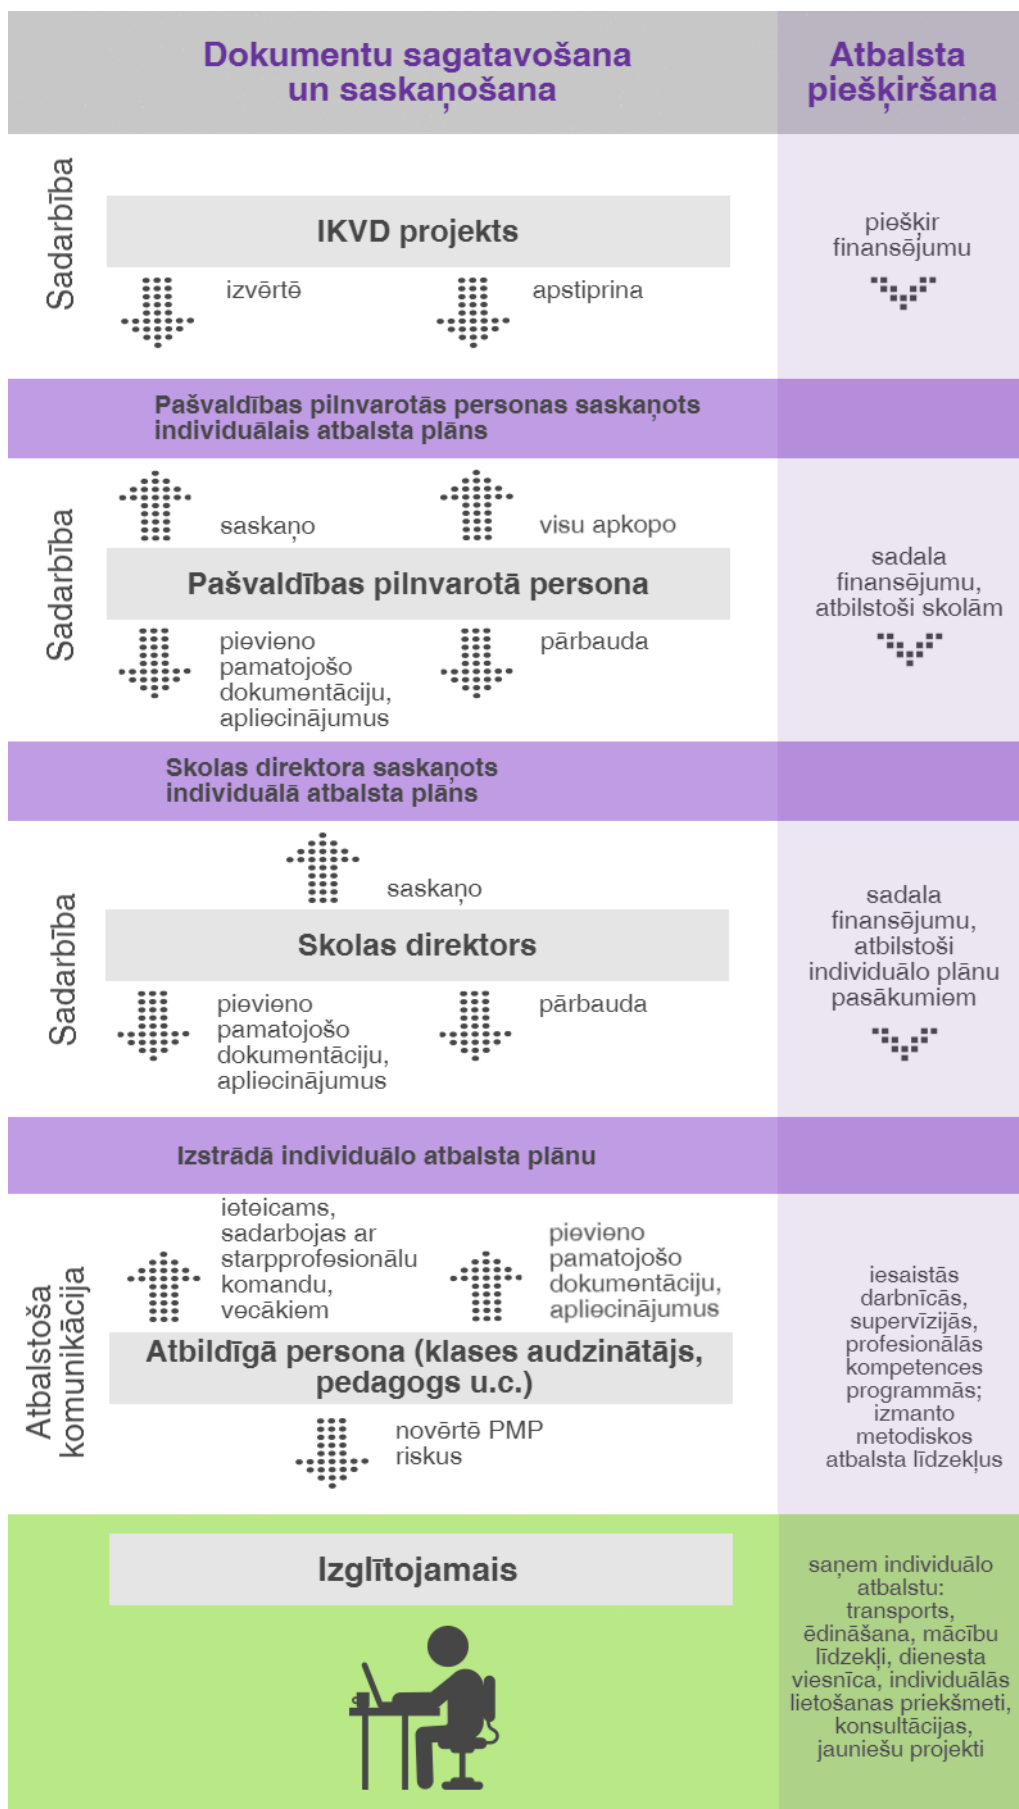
Dokumentu sagatavošana un saskaņošana

Atbalsta piešķiršana

Sadarbība

IKVD projekts

izvērtē

apstiprina

piešķir finansējumu

Pašvaldības pilnvarotās personas saskaņots individuālais atbalsta plāns

Sadarbība

saskaņo

visu apkopo

Pašvaldības pilnvarotā persona

pievieno pamatojošo dokumentāciju, apliecinājumus

pārbauda

sadala finansējumu, atbilstoši skolām

Skolas direktora saskaņots individuālā atbalsta plāns

Sadarbība

saskaņo

Skolas direktors

pievieno pamatojošo dokumentāciju, apliecinājumus

pārbauda

sadala finansējumu, atbilstoši individuālo plānu pasākumiem

Izstrādā individuālo atbalsta plānu

Atbalstoša komunikācija

ieteicams, sadarbojas ar starpprofesionālu komandu, vecākiem

pievieno pamatojošo dokumentāciju, apliecinājumus

Atbildīgā persona (klases audzinātājs, pedagogs u.c.)

novērtē PMP riskus

iesaistās darbnīcās, supervīzijās, profesionālās kompetences programmās; izmanto metodiskos atbalsta līdzekļus

Izglītojamais

saņem individuālo atbalstu: transports, ēdināšana, mācību līdzekļi, dienesta viesnīca, individuālās lietošanas priekšmeti, konsultācijas, jauniešu projekti